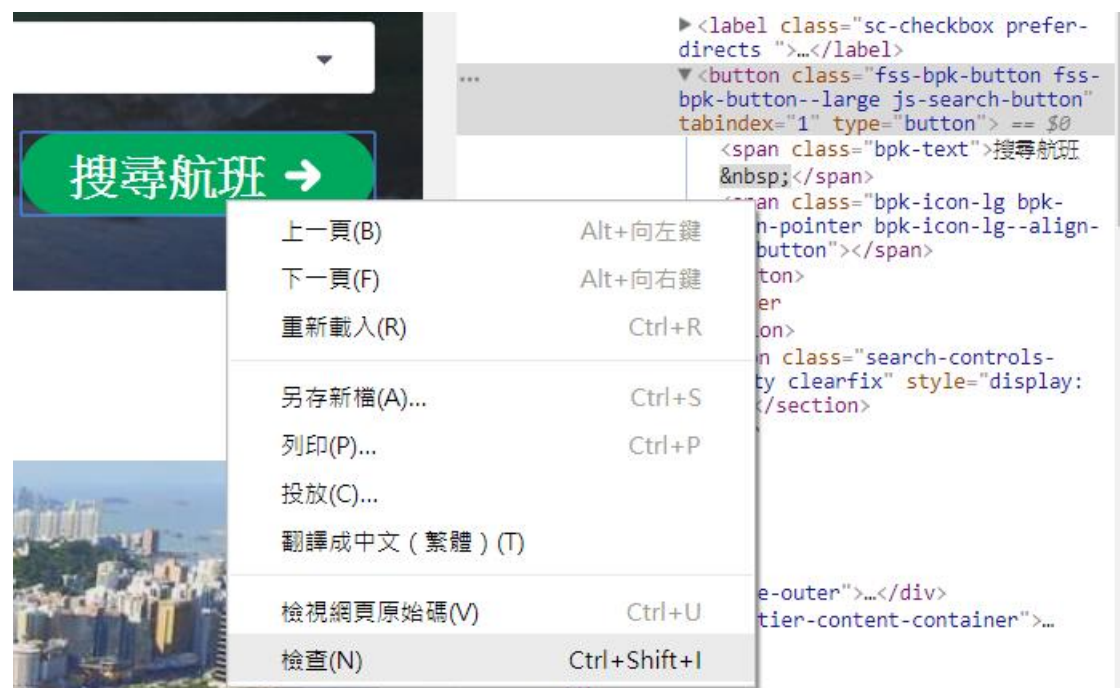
搜尋航班 ➔

上一頁(B) Alt+向左鍵
下一頁(F) Alt+向右鍵
重新載入(R) Ctrl+R
另存新檔(A)... Ctrl+S
列印(P)... Ctrl+P
投放(C)...
翻譯成中文（繁體）(T)
檢視網頁原始碼(V) Ctrl+U
檢查(N) Ctrl+Shift+I

▶<label class="sc-checkbox prefer-directs ">…</label>
...
▼<button class="fss-bpk-button fss-bpk-button--large js-search-button" tabindex="1" type="button"> == $0
<span class="bpk-text">搜尋航班 &nbsp;</span>
<span class="bpk-icon-lg bpk-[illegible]n-pointer bpk-icon-lg--align-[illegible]button"></span>
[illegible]ton>
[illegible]er
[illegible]on>
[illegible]n class="search-controls-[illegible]ty clearfix" style="display:
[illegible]</section>
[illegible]e-outer">…</div>
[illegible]tier-content-container">…